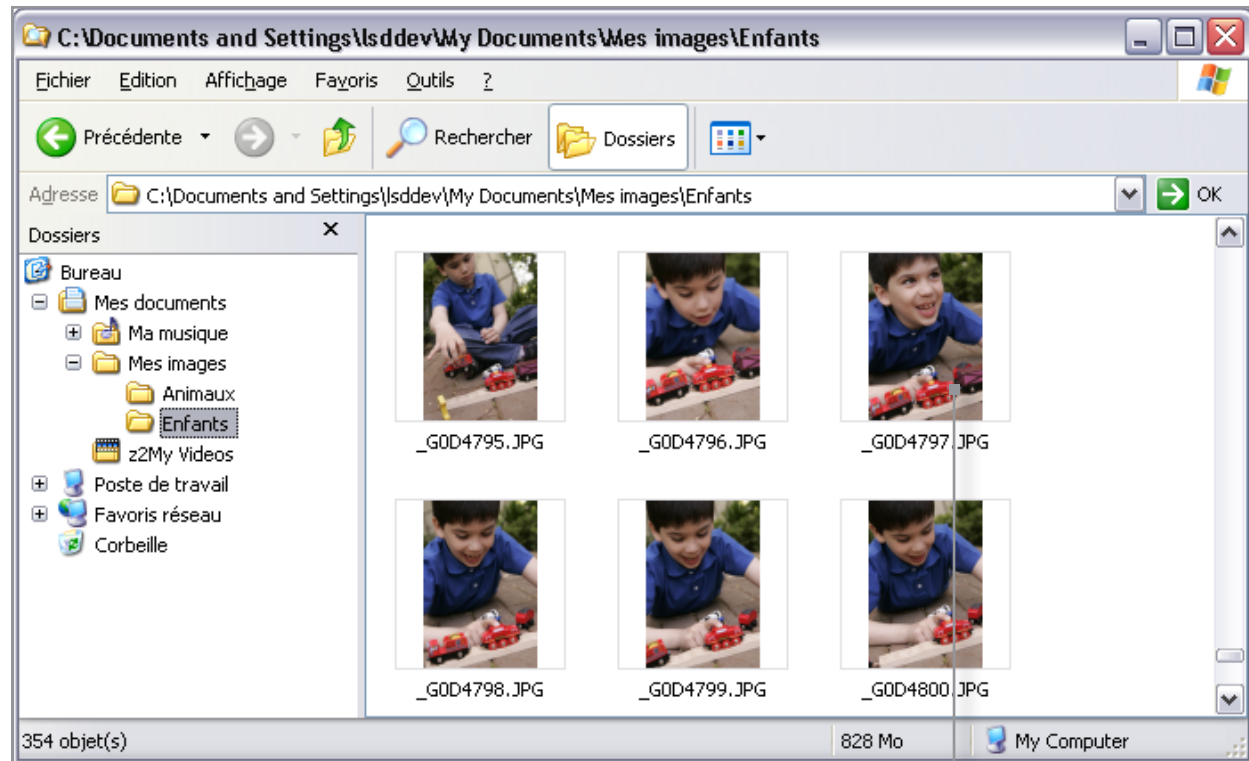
C:\Documents and Settings\lsddev\My Documents\Mes images\Enfants

Fichier Edition Affichage Favoris Outils ?

Précédente Rechercher Dossiers

Adresse C:\Documents and Settings\lsddev\My Documents\Mes images\Enfants OK

Dossiers ×

Bureau
Mes documents
Ma musique
Mes images
Animaux
Enfants
z2My Videos
Poste de travail
Favoris réseau
Corbeille

_G0D4795.JPG
_G0D4796.JPG
_G0D4797.JPG
_G0D4798.JPG
_G0D4799.JPG
_G0D4800.JPG

354 objet(s) 828 Mo My Computer